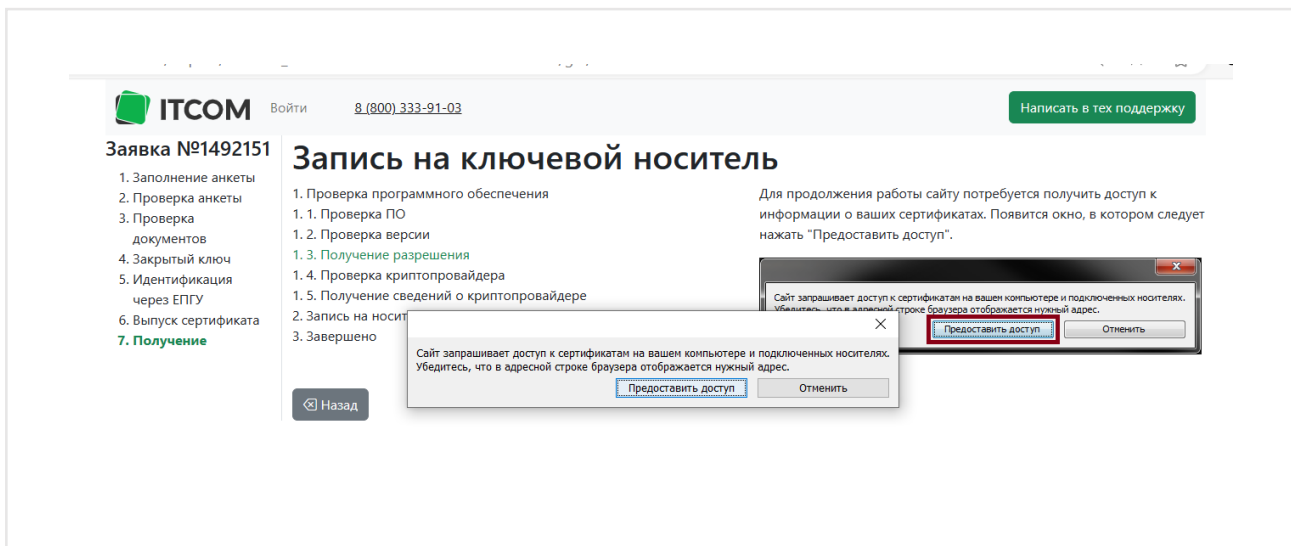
ITCOM Войти 8 (800) 333-91-03

Написать в тех поддержку

Заявка №1492151

1. Заполнение анкеты
2. Проверка анкеты
3. Проверка документов
4. Закрытый ключ
5. Идентификация через ЕПГУ
6. Выпуск сертификата
7. Получение

Запись на ключевой носитель

1. Проверка программного обеспечения
1. 1. Проверка ПО
1. 2. Проверка версии
1. 3. Получение разрешения
1. 4. Проверка криптопровайдера
1. 5. Получение сведений о криптопровайдере
2. Запись на носит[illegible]
3. Завершено

Назад

Для продолжения работы сайту потребуется получить доступ к информации о ваших сертификатах. Появится окно, в котором следует нажать "Предоставить доступ".

Сайт запрашивает доступ к сертификатам на вашем компьютере и подключенных носителях. Убедитесь, что в адресной строке браузера отображается нужный адрес.

Предоставить доступ Отменить

Сайт запрашивает доступ к сертификатам на вашем компьютере и подключенных носителях. Убедитесь, что в адресной строке браузера отображается нужный адрес.

Предоставить доступ Отменить